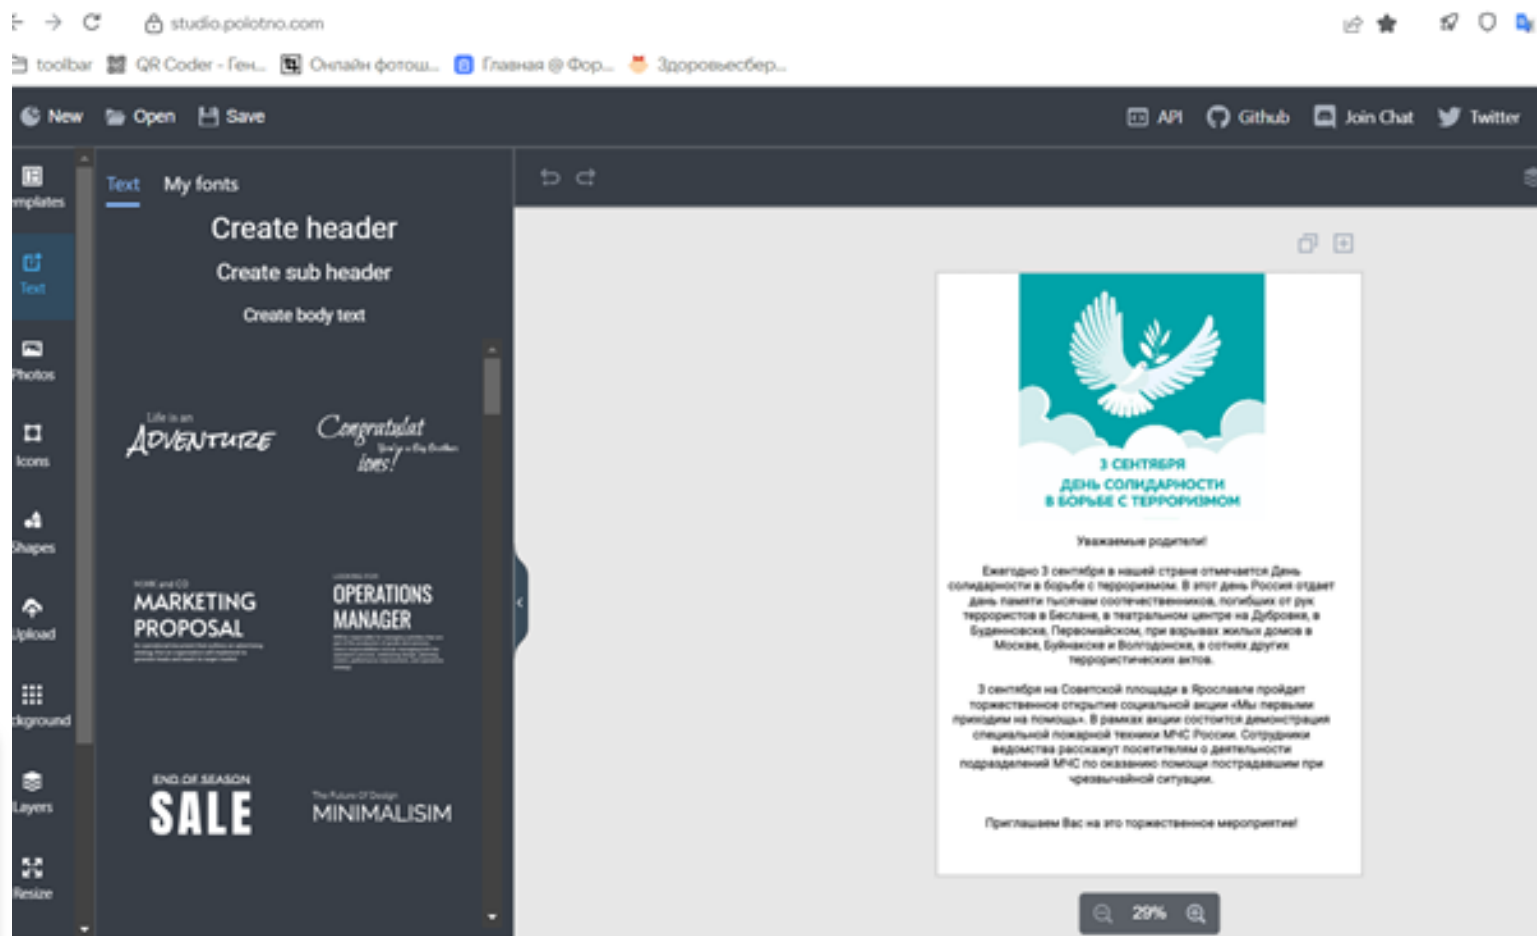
studio.polotno.com

toolbar QR Coder - Ген... Онлайн фотош... Главная @ Фор... Здоровьесбер...

New Open Save

API Github Join Chat Twitter

mplates

Text

Photos

Icons

Shapes

Upload

ckground

Layers

Resize

Text My fonts

Create header

Create sub header

Create body text

Life is an ADVENTURE

Congratulations!

MARKETING PROPOSAL

OPERATIONS MANAGER

END OF SEASON SALE

The Future Of Design MINIMALISIM

3 СЕНТЯБРЯ
ДЕНЬ СОЛИДАРНОСТИ
В БОРЬБЕ С ТЕРРОРИЗМОМ

Уважаемые родители!

Ежегодно 3 сентября в нашей стране отмечается День солидарности в борьбе с терроризмом. В этот день Россия отдает дань памяти тысячам соотечественников, погибших от рук террористов в Беслане, в театральном центре на Дубровке, в Буденновске, Первомайском, при взрывах жилых домов в Москве, Буйнакске и Волгодонске, в сотнях других террористических актов.

3 сентября на Советской площади в Ярославле пройдет торжественное открытие социальной акции «Мы первыми приходим на помощь». В рамках акции состоится демонстрация специальной пожарной техники МЧС России. Сотрудники ведомства расскажут посетителям о деятельности подразделений МЧС по оказанию помощи пострадавшим при чрезвычайной ситуации.

Приглашаем Вас на это торжественное мероприятие!

29%